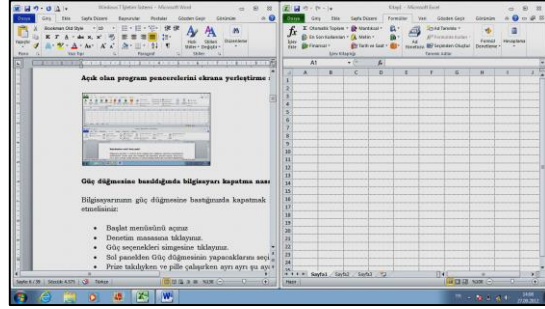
Windows 7 İpuçları Sistemi - Microsoft Word

Dosya Giriş Ekle Sayfa Düzeni Başvurular Postalar Gözden Geçir Görünüm

Bookman Old Style

Yapıştır

Pano Yazı Tipi Paragraf Stiller Düzenleme

Hızlı Stiller Stilleri Değiştir

Açık olan program pencerelerini ekrana yerleştirme

Güç düğmesine bastığında bilgisayarı kapatma nası

Bilgisayarınızın güç düğmesine bastığınızda kapatmak etmelisiniz:

Başlat menüsünü açınız

Denetim masasına tıklayınız.

Güç seçenekleri simgesine tıklayınız.

Sol panelden Güç düğmesinin yapacaklarını seç

Prize takılıyken ve pille çalışırken ayrı ayrı şu ayı

Sayfa: 6 / 39 Sözcük: 4.371 Türkçe

Kitap1 - Microsoft Excel

Dosya Giriş Ekle Sayfa Düzeni Formüller Veri Gözden Geçir Görünüm

İşlev Ekle

Otomatik Toplam Son Kullanılanlar Finansal Mantıksal Metin Tarih ve Saat

İşlev Kitaplığı

Ad Yöneticisi

Ad Tanımla

Formülde Kullan

Seçimden Oluştur

Tanımlı Adlar

Formül Denetleme Hesaplama

A1

| | A | B | C | D | E | F | G | H |
|---|---|---|---|---|---|---|---|---|
| 1 | | | | | | | | |
| 2 | | | | | | | | |
| 3 | | | | | | | | |
| 4 | | | | | | | | |
| 5 | | | | | | | | |
| 6 | | | | | | | | |
| 7 | | | | | | | | |
| 8 | | | | | | | | |
| 9 | | | | | | | | |
| 10 | | | | | | | | |
| 11 | | | | | | | | |
| 12 | | | | | | | | |
| 13 | | | | | | | | |
| 14 | | | | | | | | |
| 15 | | | | | | | | |
| 16 | | | | | | | | |
| 17 | | | | | | | | |
| 18 | | | | | | | | |
| 19 | | | | | | | | |
| 20 | | | | | | | | |
| 21 | | | | | | | | |
| 22 | | | | | | | | |
| 23 | | | | | | | | |
| 24 | | | | | | | | |

Sayfa1 Sayfa2 Sayfa3

Hazır

TR

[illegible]